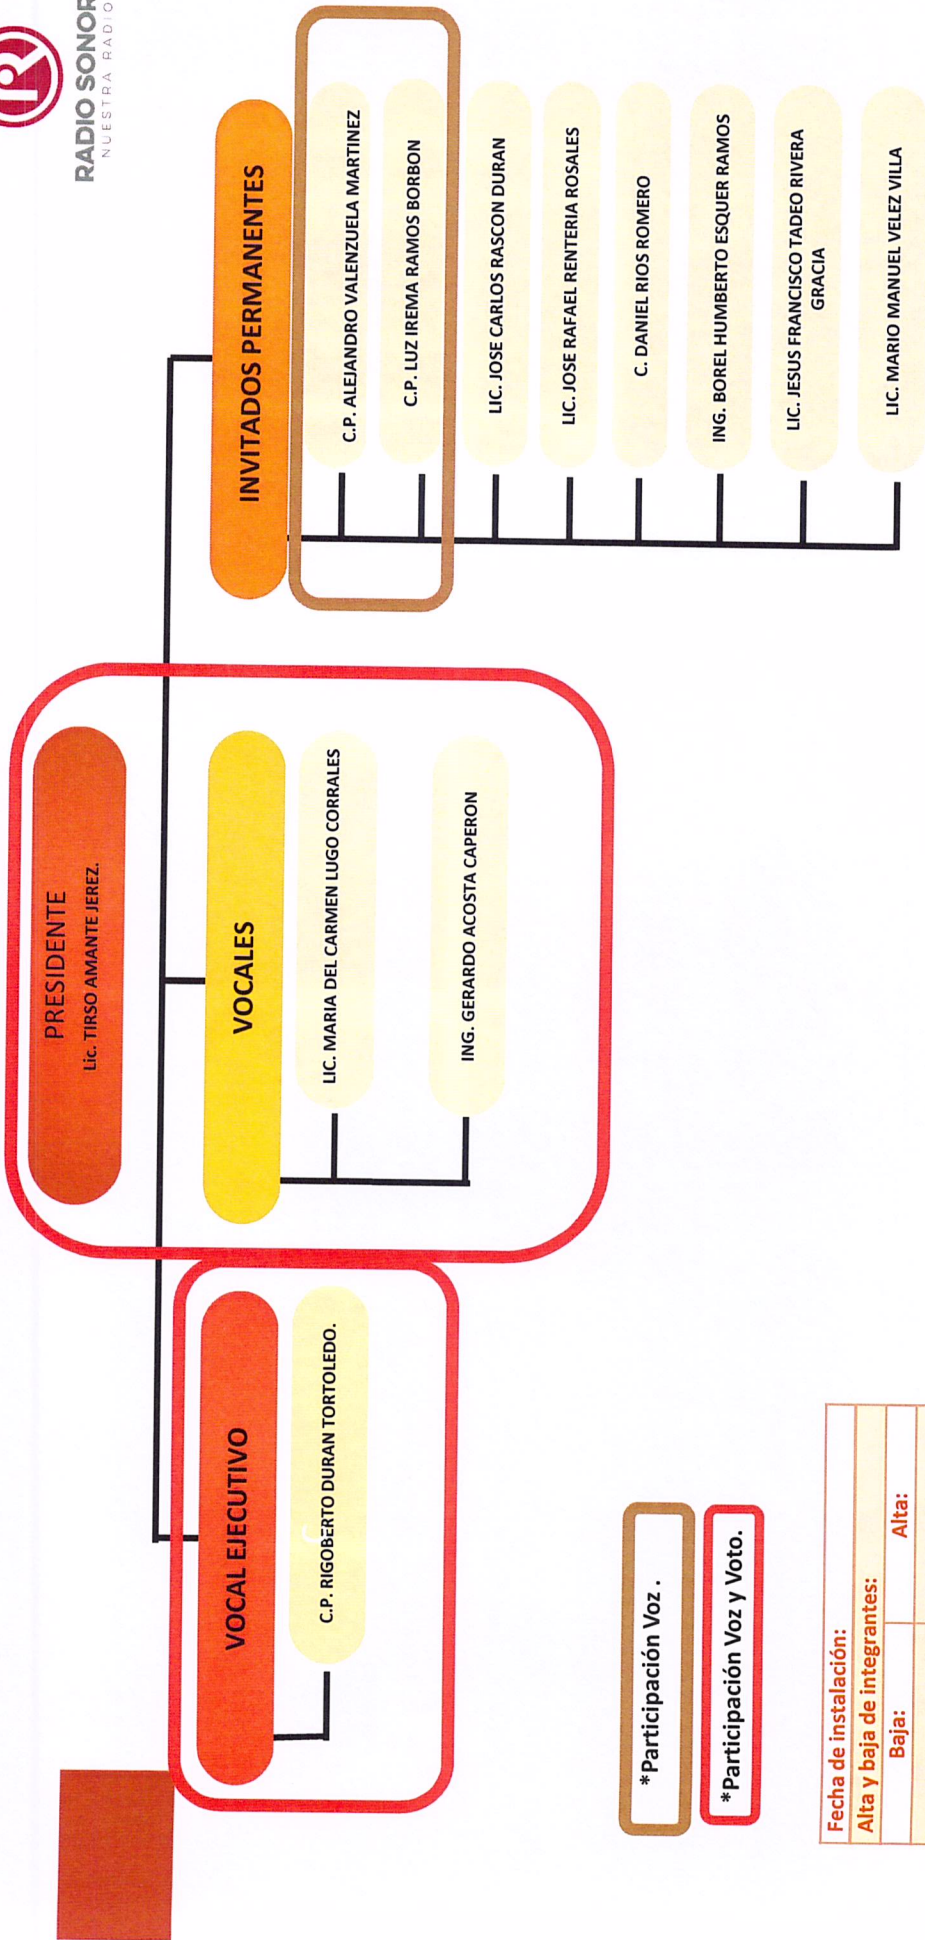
RADIO SONOR
NUESTRA RADIO

PRESIDENTE
Lic. TIRSO AMANTE JEREZ.

VOCAL EJECUTIVO
C.P. RIGOBERTO DURAN TORTOLEDO.

VOCALES
LIC. MARIA DEL CARMEN LUGO CORRALES
ING. GERARDO ACOSTA CAPERON

INVITADOS PERMANENTES
C.P. ALEJANDRO VALENZUELA MARTINEZ
C.P. LUZ IREMA RAMOS BORBON
LIC. JOSE CARLOS RASCON DURAN
LIC. JOSE RAFAEL RENTERIA ROSALES
C. DANIEL RIOS ROMERO
ING. BOREL HUMBERTO ESQUER RAMOS
LIC. JESUS FRANCISCO TADEO RIVERA GRACIA
LIC. MARIO MANUEL VELEZ VILLA

*Participación Voz .
*Participación Voz y Voto.

| Fecha de instalación: | |
|---|---|
| Alta y baja de integrantes: | |
| Baja: | Alta: |